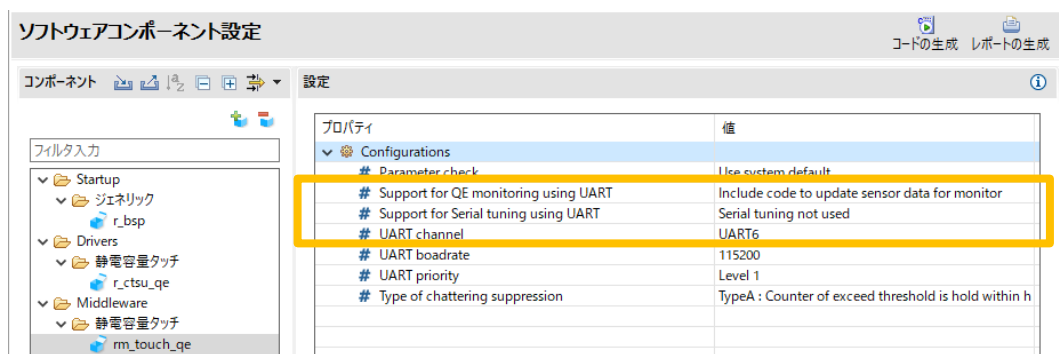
ソフトウェアコンポーネント設定

コードの生成　レポートの生成

コンポーネント

フィルタ入力

Startup
ジェネリック
r_bsp
Drivers
静電容量タッチ
r_ctsu_qe
Middleware
静電容量タッチ
rm_touch_qe

設定

| プロパティ | 値 |
|---|---|
| Configurations | |
| Parameter check | Use system default |
| Support for QE monitoring using UART | Include code to update sensor data for monitor |
| Support for Serial tuning using UART | Serial tuning not used |
| UART channel | UART6 |
| UART boadrate | 115200 |
| UART priority | Level 1 |
| Type of chattering suppression | TypeA : Counter of exceed threshold is hold within h |